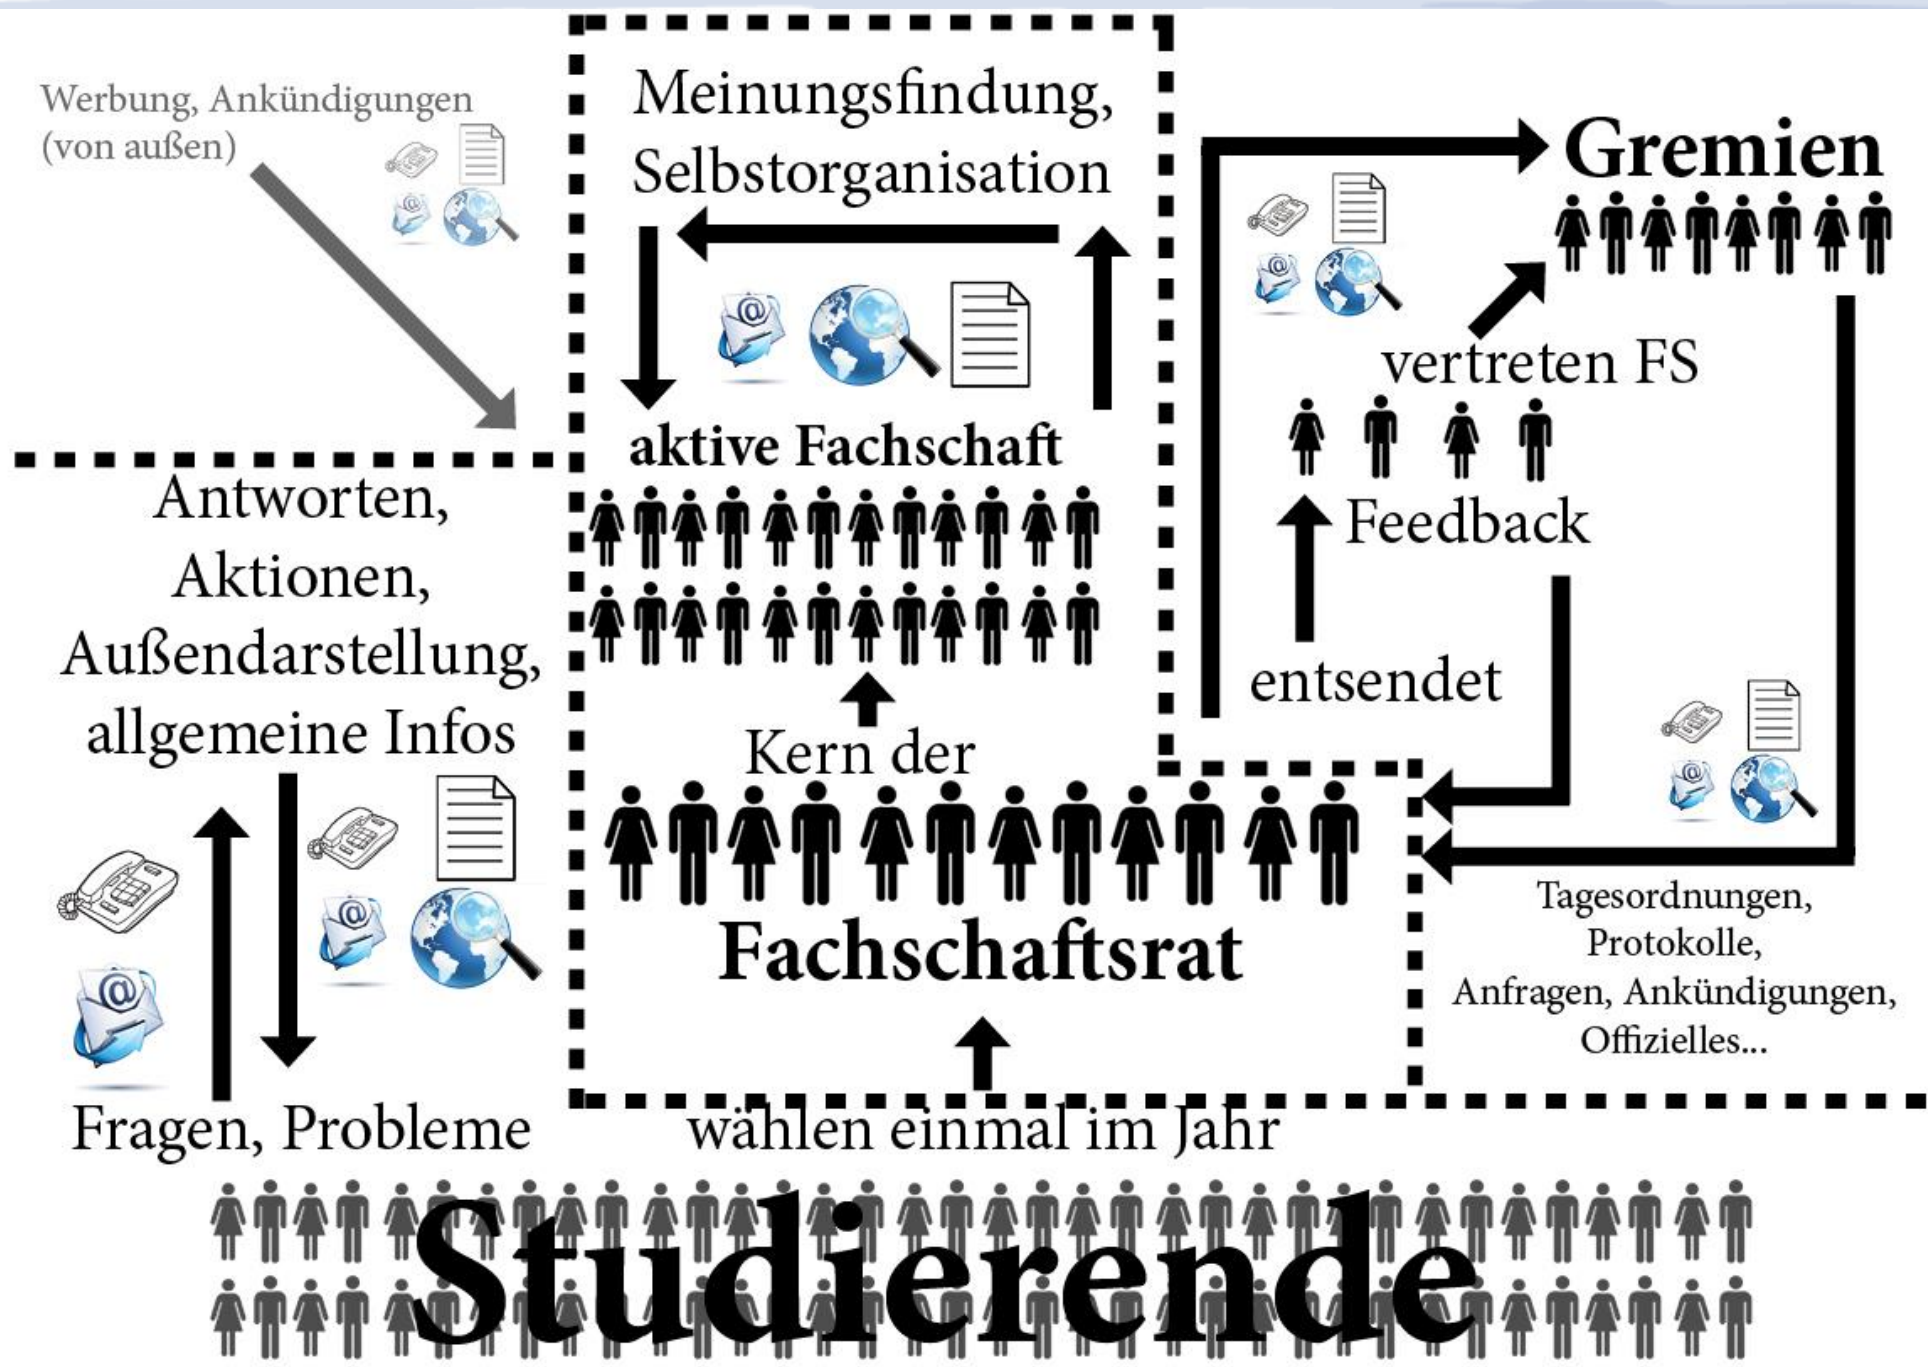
Werbung, Ankündigungen (von außen)

Meinungsfindung, Selbstorganisation

aktive Fachschaft

Gremien

vertreten FS

Feedback

entsendet

Antworten, Aktionen, Außendarstellung, allgemeine Infos

Kern der

Fachschaftsrat

Tagesordnungen, Protokolle, Anfragen, Ankündigungen, Offizielles...

Fragen, Probleme

wählen einmal im Jahr

Studierende